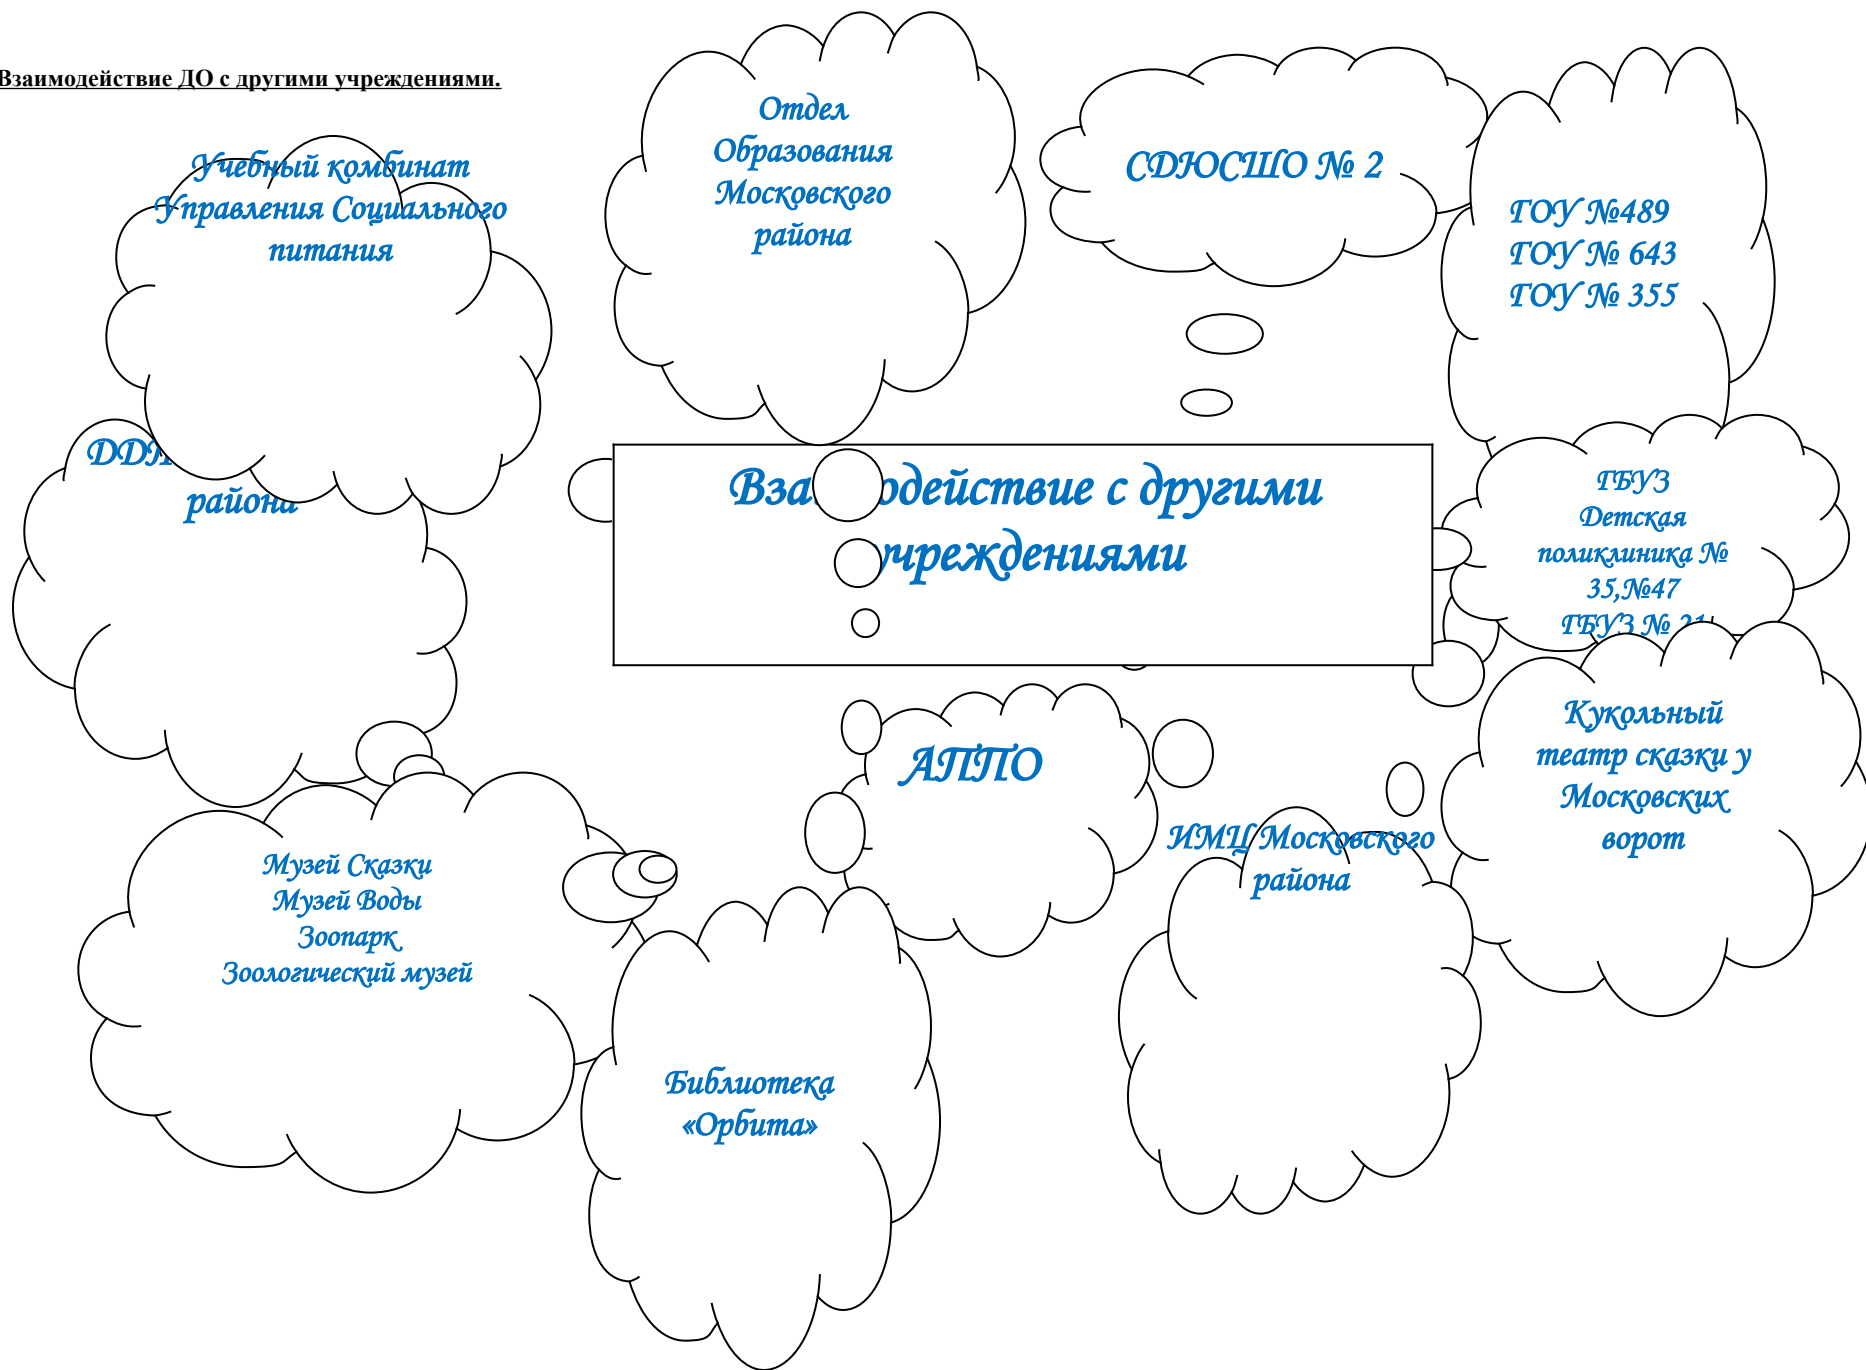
Взаимодействие ДО с другими учреждениями.

Учебный комбинат Управления Социального питания

Отдел Образования Московского района

СДЮСШО № 2

ГОУ №489
ГОУ № 643
ГОУ № 355

DD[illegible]
района

Вза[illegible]одействие с другими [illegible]чреждениями

ГБУЗ
Детская поликлиника № 35,№47
ГБУЗ № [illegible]

АППО

Кукольный театр сказки у Московских ворот

ИМЦ Московского района

Музей Сказки
Музей Воды
Зоопарк
Зоологический музей

Библиотека «Орбита»